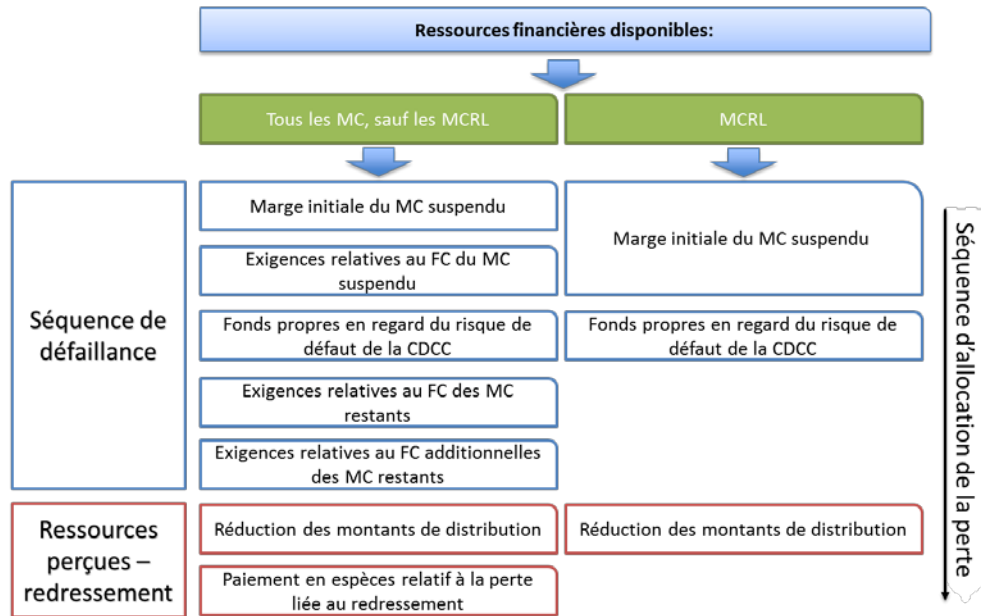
Ressources financières disponibles:

Tous les MC, sauf les MCRL

MCRL

Séquence de défaillance

Marge initiale du MC suspendu

Exigences relatives au FC du MC suspendu

Fonds propres en regard du risque de défaut de la CDCC

Exigences relatives au FC des MC restants

Exigences relatives au FC additionnelles des MC restants

Marge initiale du MC suspendu

Fonds propres en regard du risque de défaut de la CDCC

Ressources perçues – redressement

Réduction des montants de distribution

Paiement en espèces relatif à la perte liée au redressement

Réduction des montants de distribution

Séquence d'allocation de la perte